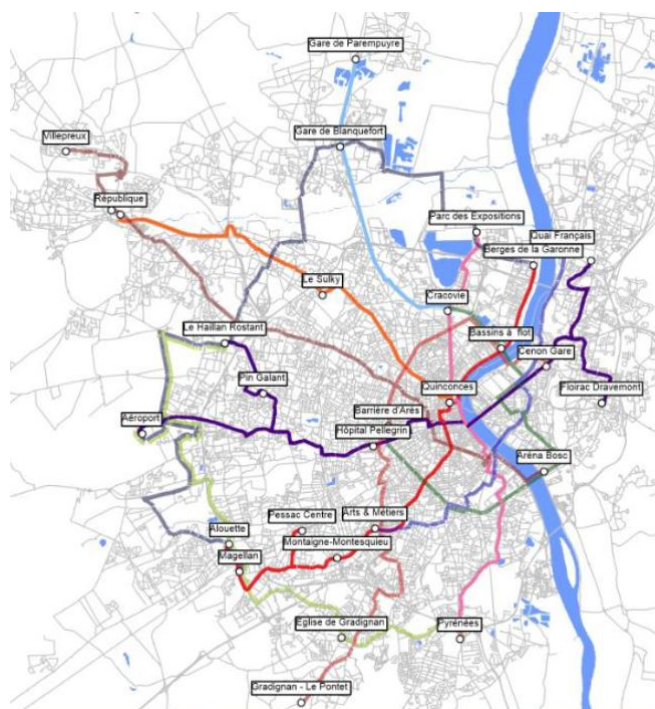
Gare de Parempuyre
Villepreux
Gare de Blanquefort
République
Parc des Expositions
Quai Français
Berges de la Garonne
Le Sulky
Cracovie
Le Haillan Rostant
Bassins à flot
Cenon Gare
Pin Galant
Quinconces
Floirac Dravemont
Aéroport
Barrière d'Arès
Hôpital Pellegrin
Arèna Bosc
Pessac Centre
Arts & Métiers
Alouette
Montaigne-Montesquieu
Magellan
Eglise de Gradignan
Pyrénées
Gradignan - Le Pontet